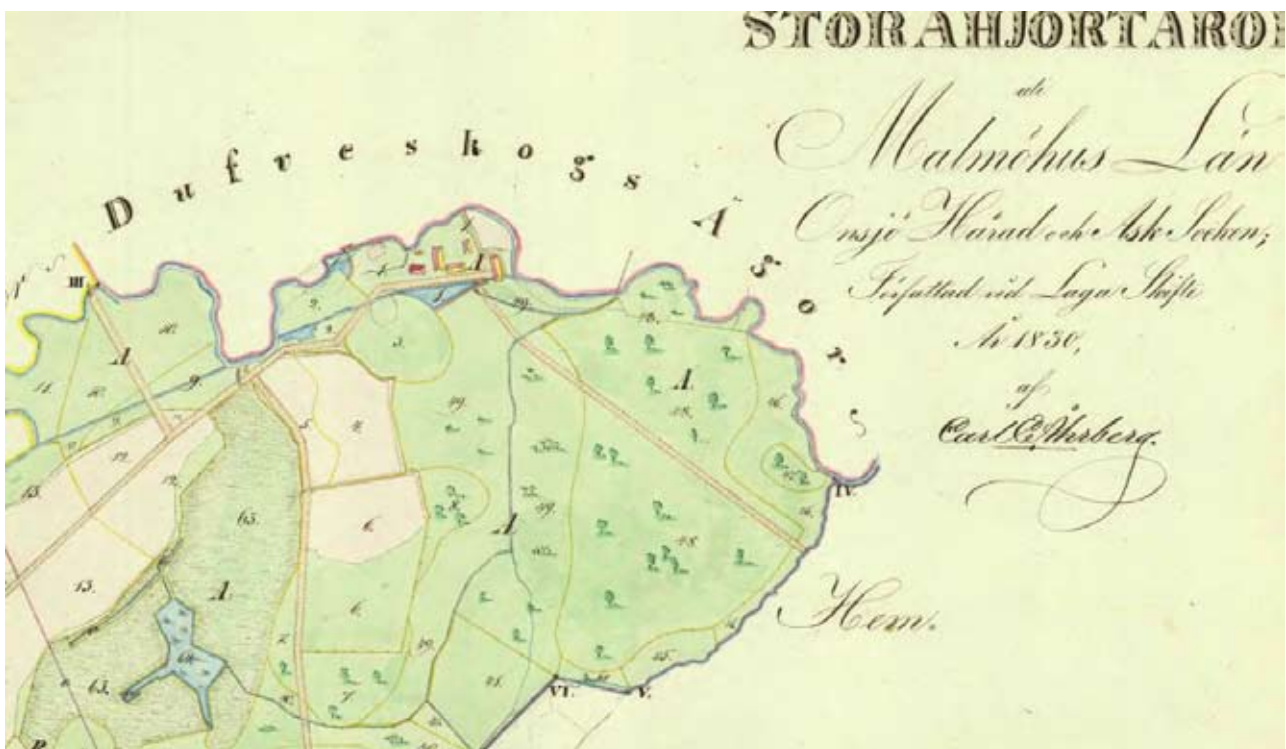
STORAHJORTARÖ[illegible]

uti

Malmöhus Län

Onsjö Härad och Ask Sochen;

Författad vid Laga Skifte

År 1830,

af

Carl E. Åhrberg.

Dufreskogs Åsors

Hem.

III.

IV.

V.

VI.

A

A

A

A

1.

2.

3.

4.

5.

6.

6.

7.

8.

9.

10.

11.

12.

13.

13.

14.

15.

16.

17.

18.

18.

19.

19.

20.

21.

63.

63.

64.